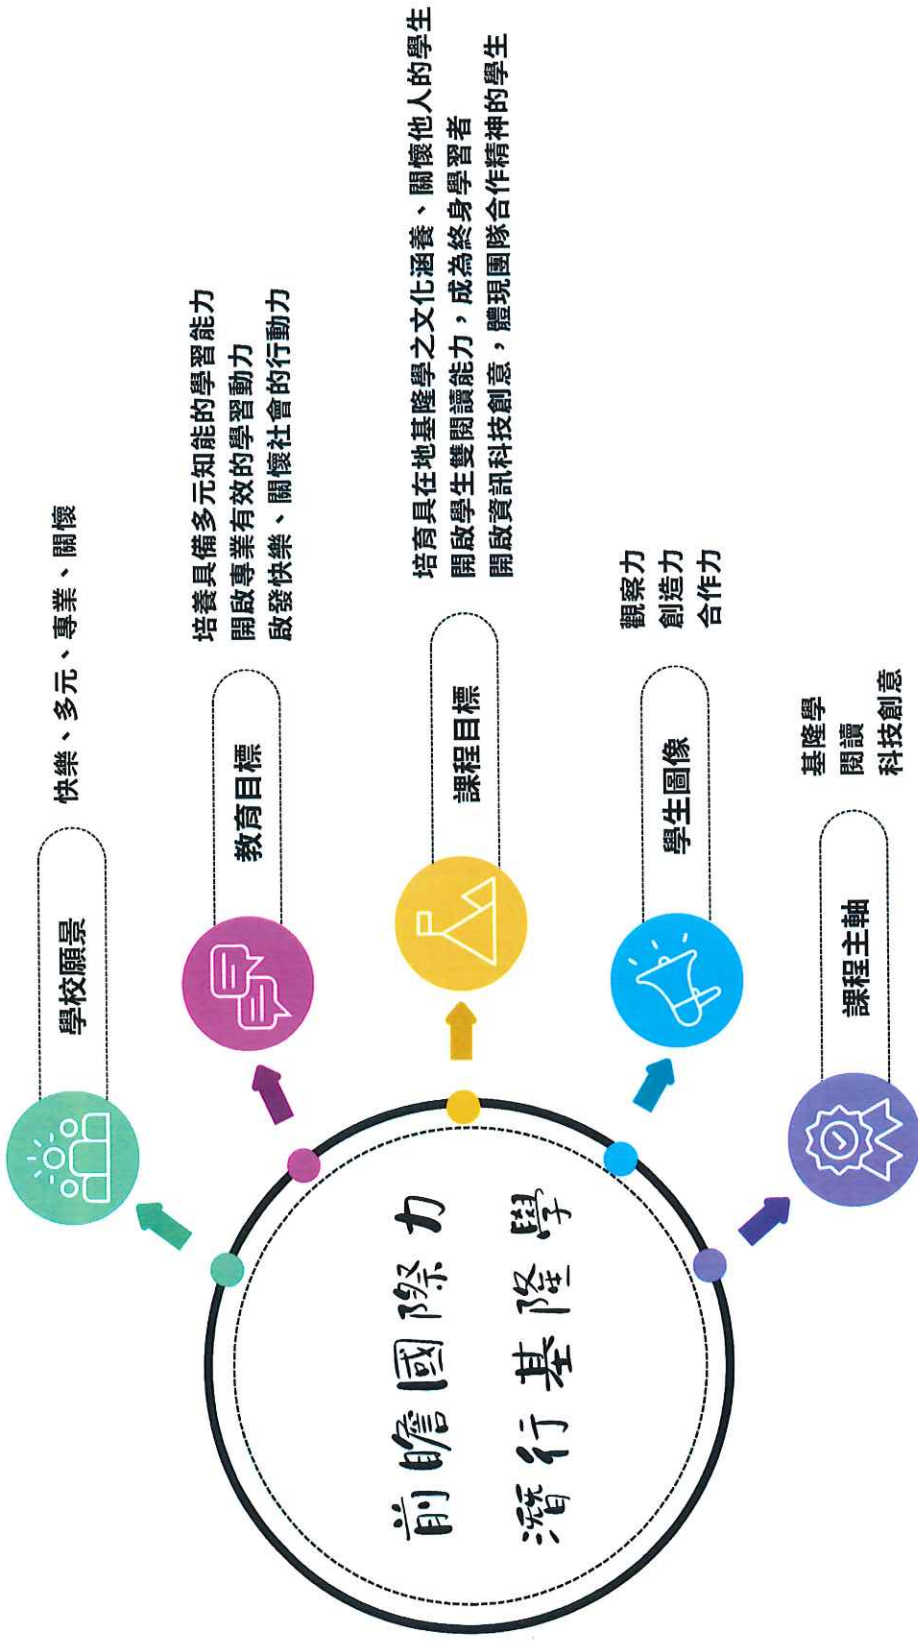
前瞻國際力
潛行基隆學

學校願景
快樂、多元、專業、關懷

教育目標
培養具備多元知能的學習能力
開啟專業有效的學習動力
啟發快樂、關懷社會的行動力

課程目標
培育具在地基隆學之文化涵養、關懷他人的學生
開啟學生雙閱讀能力，成為終身學習者
開啟資訊科技創意，體現團隊合作精神的學生

學生圖像
觀察力
創造力
合作力

課程主軸
基隆學
閱讀
科技創意